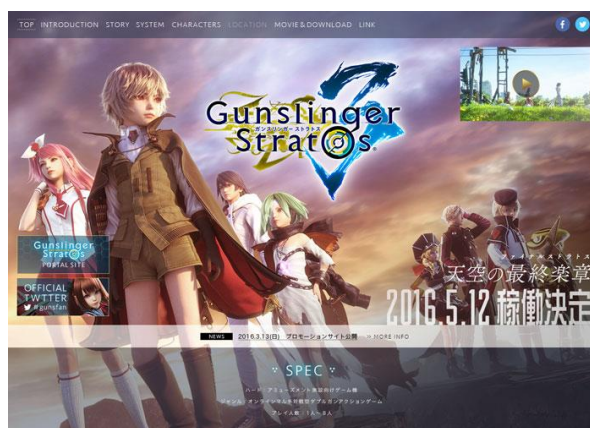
TOP INTRODUCTION STORY SYSTEM CHARACTERS LOCATION MOVIE & DOWNLOAD LINK

Gunslinger Stratos
ガンスリンガー ストラトス
3

Gunslinger Stratos PORTAL SITE

OFFICIAL TWITTER #gunsfan

天空の最終楽章
2016.5.12 稼働決定

NEWS 2016.3.13(日) プロモーションサイト公開 >> MORE INFO

SPEC

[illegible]
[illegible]
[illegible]